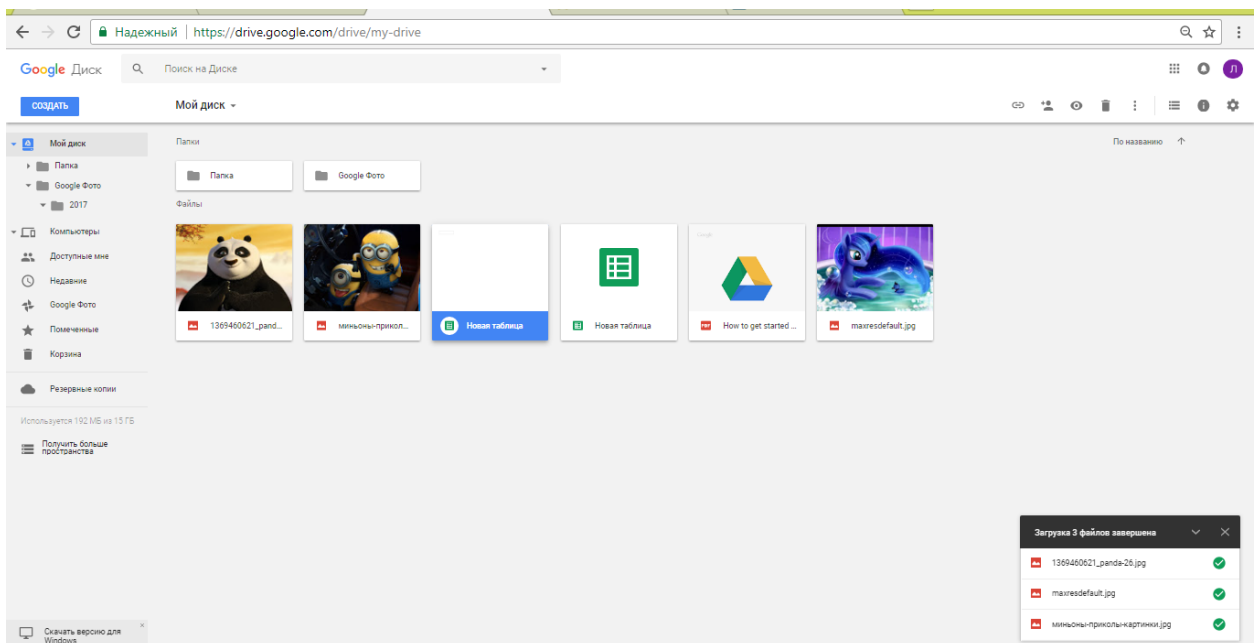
Надежный | https://drive.google.com/drive/my-drive

Google Диск

Поиск на Диске

Л

СОЗДАТЬ

Мой диск

Мой диск
Папка
Google Фото
2017
Компьютеры
Доступные мне
Недавние
Google Фото
Помеченные
Корзина
Резервные копии

Используется 192 МБ из 15 ГБ

Получить больше пространства

Скачать версию для Windows

Папки

По названию ↑

Папка
Google Фото

Файлы

1369460621_pand...
миньоны-прикол...
Новая таблица
Новая таблица
How to get started ...
maxresdefault.jpg

Загрузка 3 файлов завершена
1369460621_panda-26.jpg
maxresdefault.jpg
миньоны-приколы-картинки.jpg